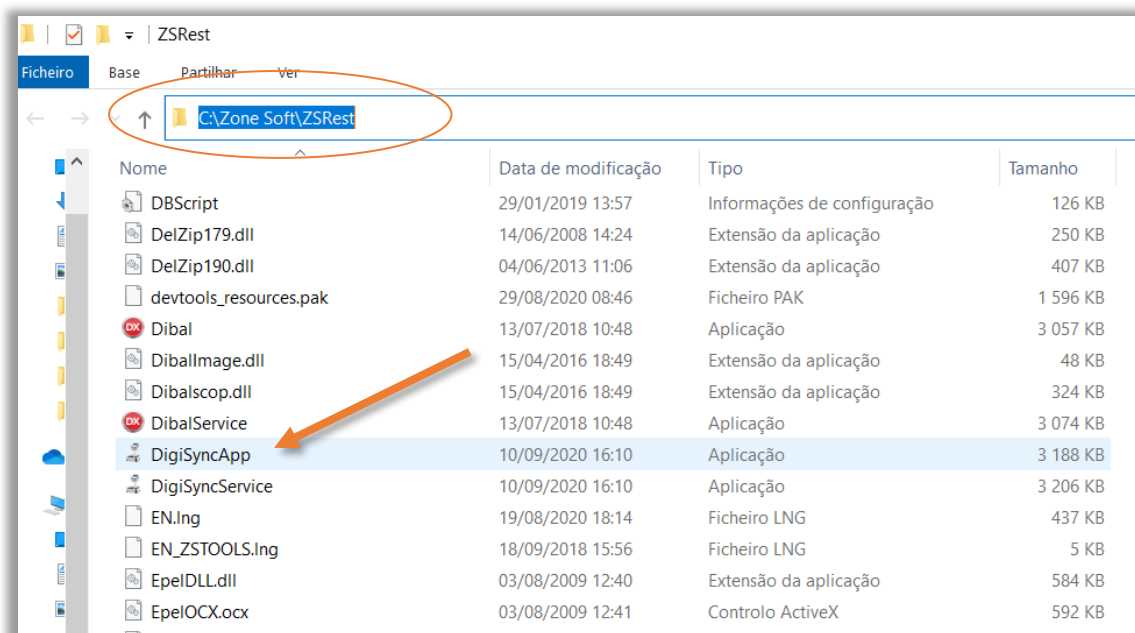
ZSRest

Ficheiro | Base | Partilhar | Ver

C:\Zone Soft\ZSRest

| Nome | Data de modificação | Tipo | Tamanho |
|---|---|---|---|
| DBScript | 29/01/2019 13:57 | Informações de configuração | 126 KB |
| DelZip179.dll | 14/06/2008 14:24 | Extensão da aplicação | 250 KB |
| DelZip190.dll | 04/06/2013 11:06 | Extensão da aplicação | 407 KB |
| devtools_resources.pak | 29/08/2020 08:46 | Ficheiro PAK | 1 596 KB |
| Dibal | 13/07/2018 10:48 | Aplicação | 3 057 KB |
| DibalImage.dll | 15/04/2016 18:49 | Extensão da aplicação | 48 KB |
| Dibalscop.dll | 15/04/2016 18:49 | Extensão da aplicação | 324 KB |
| DibalService | 13/07/2018 10:48 | Aplicação | 3 074 KB |
| DigiSyncApp | 10/09/2020 16:10 | Aplicação | 3 188 KB |
| DigiSyncService | 10/09/2020 16:10 | Aplicação | 3 206 KB |
| EN.lng | 19/08/2020 18:14 | Ficheiro LNG | 437 KB |
| EN_ZSTOOLS.lng | 18/09/2018 15:56 | Ficheiro LNG | 5 KB |
| EpelDLL.dll | 03/08/2009 12:40 | Extensão da aplicação | 584 KB |
| EpelOCX.ocx | 03/08/2009 12:41 | Controlo ActiveX | 592 KB |